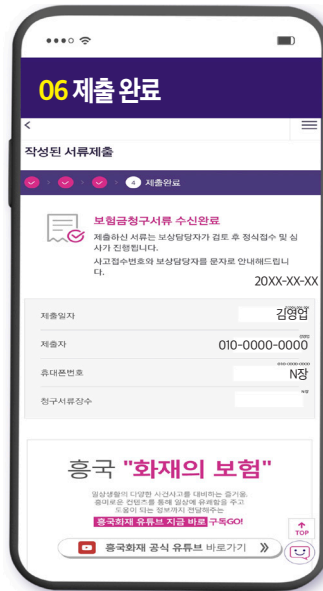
06 제출 완료

<

작성된 서류제출

4 제출완료

보험금청구서류 수신완료

제출하신 서류는 보상담당자가 검토 후 정식접수 및 심사가 진행됩니다.

사고접수번호와 보상담당자를 문자로 안내해드립니다

20XX-XX-XX

제출일자 김영업

제출자 010-0000-0000

휴대폰번호 N장

청구서류장수

흥국 "화재의 보험"

일상생활의 다양한 사건사고를 대비하는 즐거움, 흥미로운 컨텐츠를 통해 일상에 유쾌함을 주고 도움이 되는 정보까지 전달하는

흥국화재 유튜브 지금 바로 구독GO!

TOP

흥국화재 공식 유튜브 바로가기 »